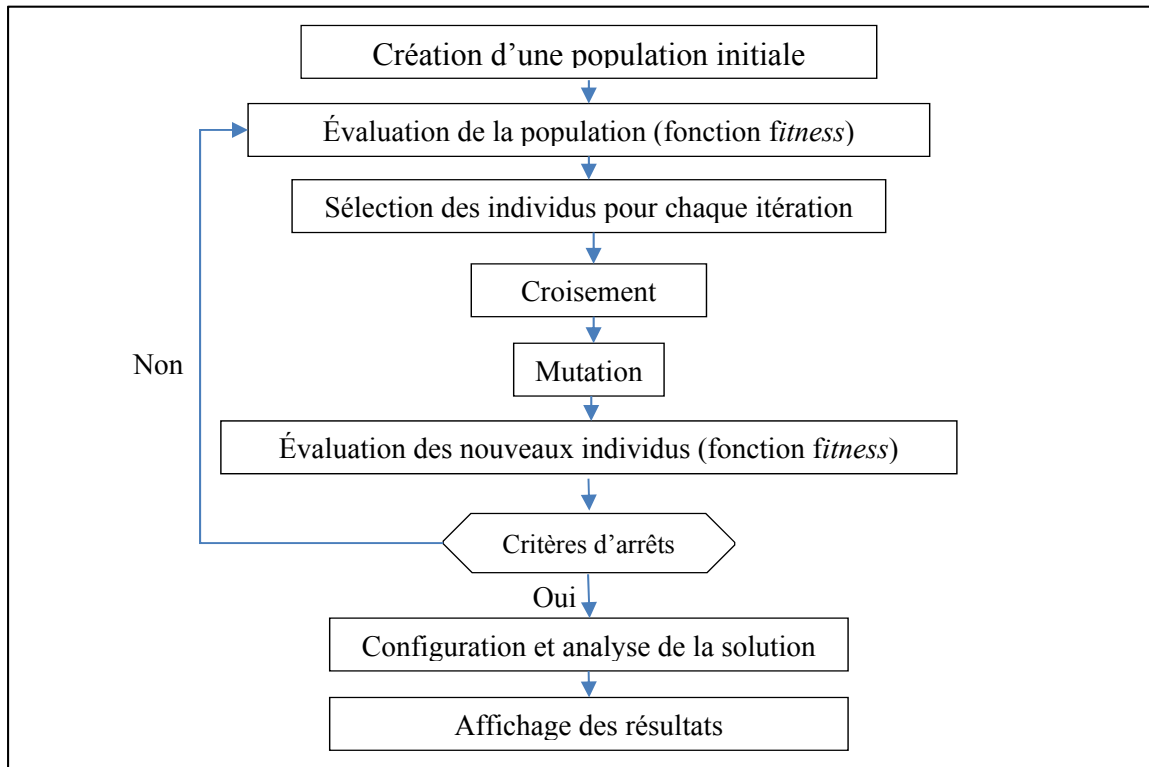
Création d’une population initiale

Évaluation de la population (fonction fitness)

Sélection des individus pour chaque itération

Croisement

Non

Mutation

Évaluation des nouveaux individus (fonction fitness)

Critères d’arrêts

Oui

Configuration et analyse de la solution

Affichage des résultats